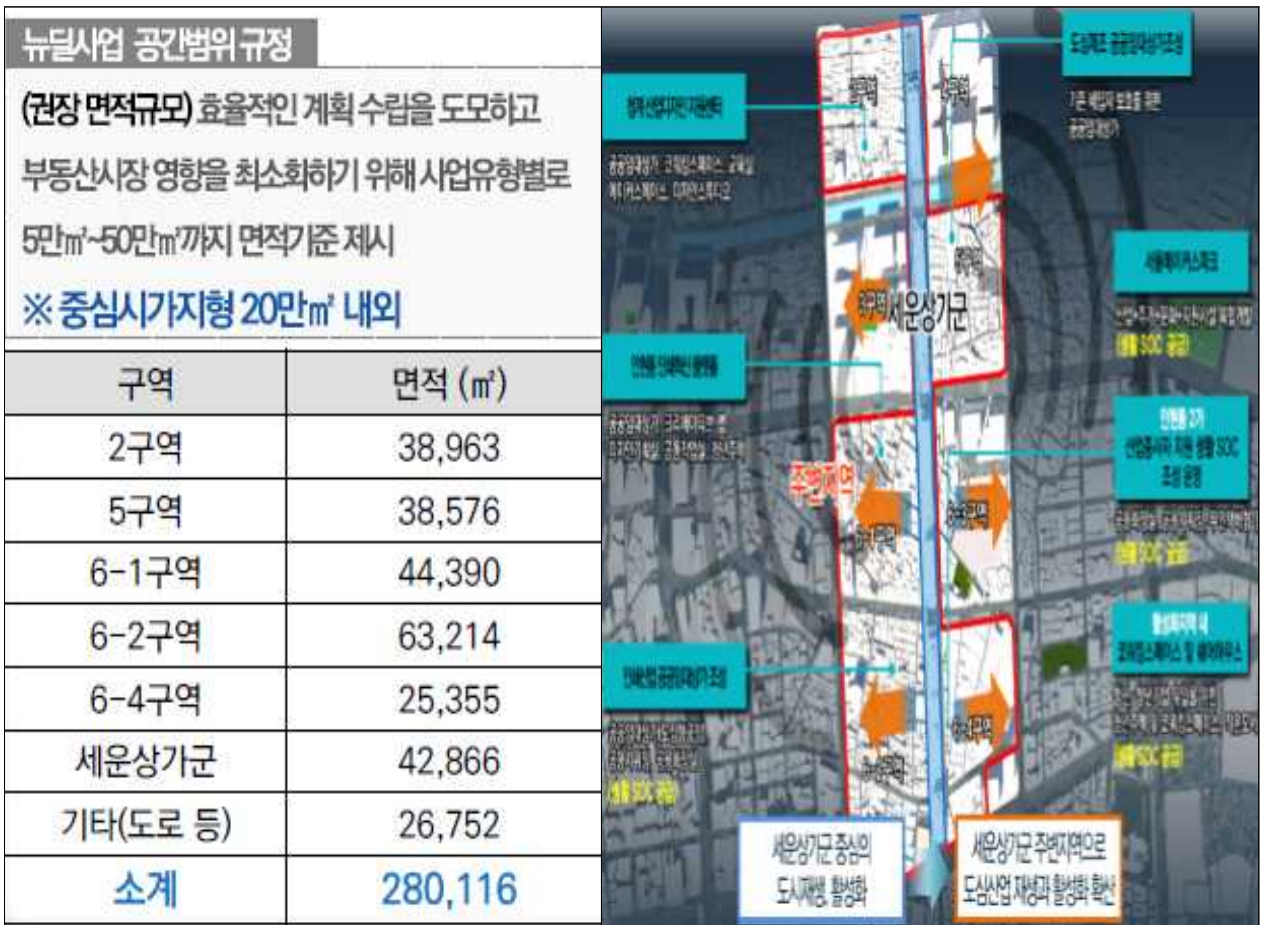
뉴딜사업 공간범위 규정

(권장 면적규모) 효율적인 계획 수립을 도모하고 부동산시장 영향을 최소화하기 위해 사업유형별로 5만㎡~50만㎡까지 면적기준 제시

※ 중심시가지형 20만㎡ 내외

| 구역 | 면적 (㎡) |
|---|---|
| 2구역 | 38,963 |
| 5구역 | 38,576 |
| 6-1구역 | 44,390 |
| 6-2구역 | 63,214 |
| 6-4구역 | 25,355 |
| 세운상가군 | 42,866 |
| 기타(도로 등) | 26,752 |
| 소계 | 280,116 |

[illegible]

세운상가군

주변지역

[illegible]

세운상가군 중심의 도시재생, 활성화

세운상가군 주변지역으로 도심산업 재생과 활성화 확산